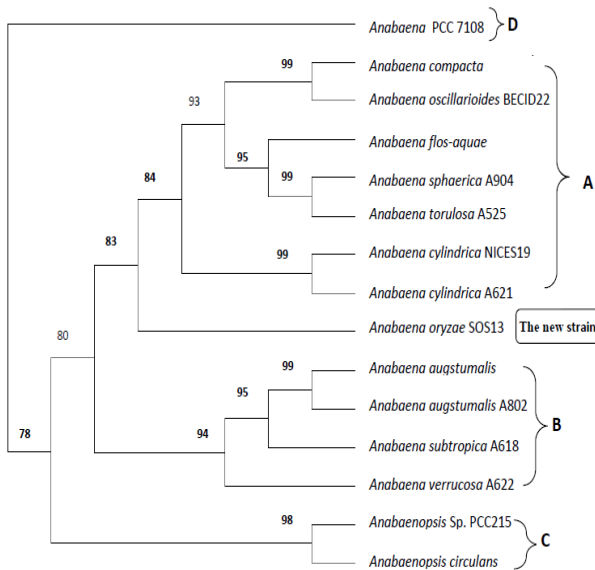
Anabaena PCC 7108
D

99
Anabaena compacta
Anabaena oscillarioides BECID22
93
Anabaena flos-aquae
95
99
Anabaena sphaerica A904
84
A
Anabaena torulosa A525
83
99
Anabaena cylindrica NICES19
Anabaena cylindrica A621
Anabaena oryzae SOS13
The new strain
80
99
Anabaena augstumalis
95
Anabaena augstumalis A802
B
94
Anabaena subtropica A618
78
Anabaena verrucosa A622
98
Anabaenopsis Sp. PCC215
C
Anabaenopsis circulans